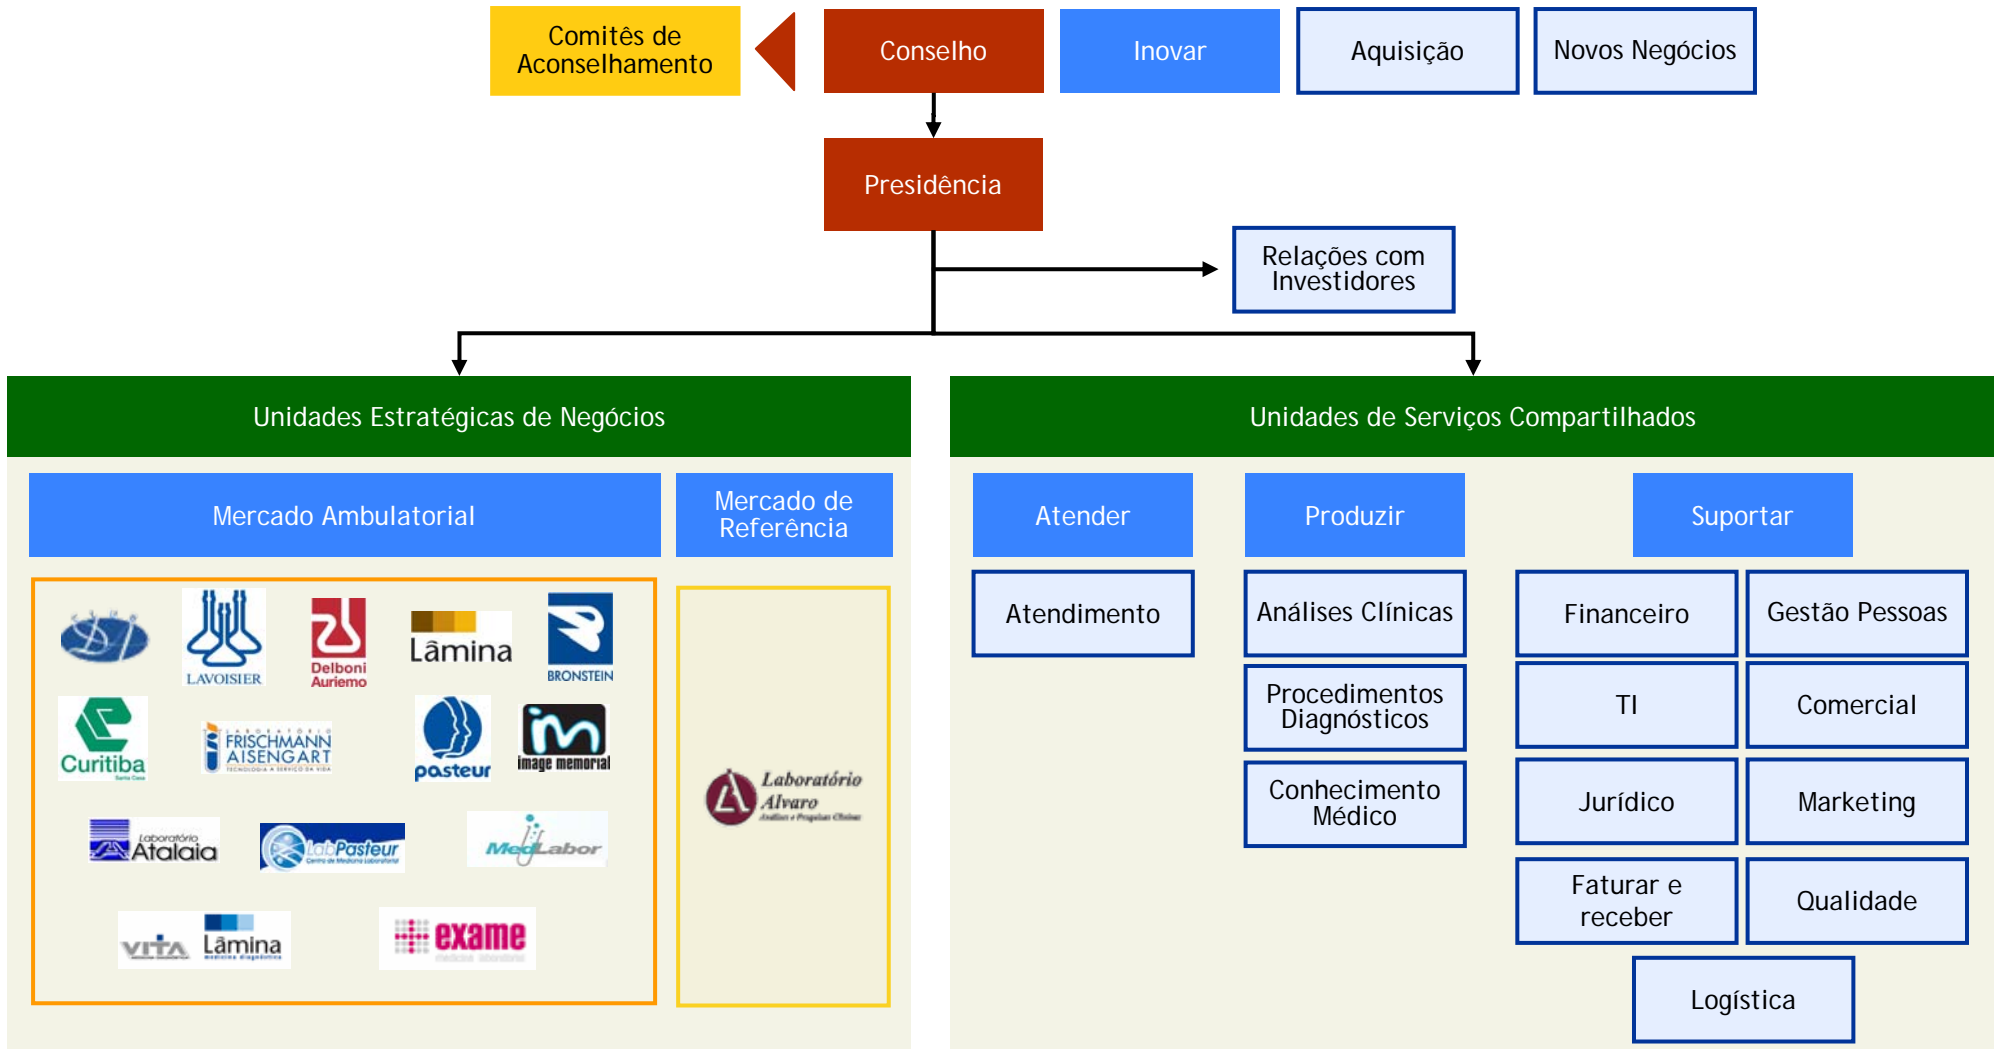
Comitês de Aconselhamento

Conselho

Inovar

Aquisição

Novos Negócios

Presidência

Relações com Investidores

Unidades Estratégicas de Negócios

Mercado Ambulatorial

Mercado de Referência

LAVOISIER

Delboni Auriemo

Lâmina

BRONSTEIN

Curitiba

FRISCHMANN AISENGART

pasteur

image memorial

Laboratório Atalaia

LabPasteur

MedLabor

VITA

Lâmina

exame

Laboratório Alvaro

Unidades de Serviços Compartilhados

Atender

Produzir

Suportar

Atendimento

Análises Clínicas

Procedimentos Diagnósticos

Conhecimento Médico

Financeiro

Gestão Pessoas

TI

Comercial

Jurídico

Marketing

Faturar e receber

Qualidade

Logística